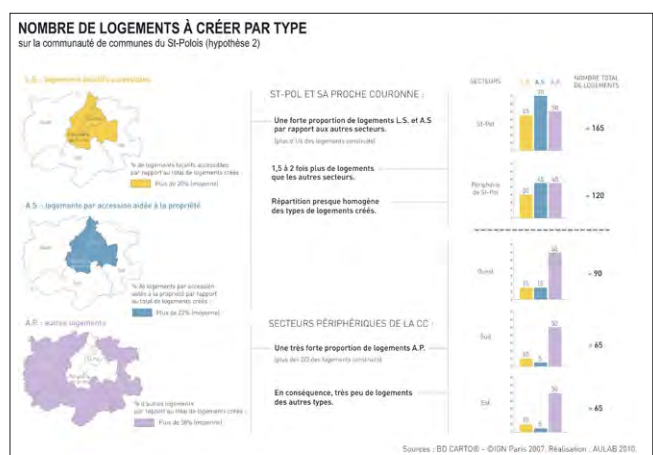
NOMBRE DE LOGEMENTS À CRÉER PAR TYPE
sur la communauté de communes du St-Polois (hypothèse 2)

L.S. : logements locatifs accessibles

% de logements locatifs accessibles par rapport au total de logements créés :
Plus de 20% (moyenne)

A.S. : logements par accession aidée à la propriété

% de logements par accession aidée à la propriété par rapport au total de logements créés :
Plus de 22% (moyenne)

A.P. : autres logements

St-Pol

% d'autres logements par rapport au total de logements créés :
Plus de 58% (moyenne)

ST-POL ET SA PROCHE COURONNE :

Une forte proportion de logements L.S. et A.S par rapport aux autres secteurs.
(plus d'1/4 des logements construits)

1,5 à 2 fois plus de logements que les autres secteurs.

Répartition presque homogène des types de logements créés.

SECTEURS PÉRIPHÉRIQUES DE LA CC :

Une très forte proportion de logements A.P.
(plus des 2/3 des logements construits)

En conséquence, très peu de logements des autres types.

| SECTEURS | L.S. | A.S. | A.P. | NOMBRE TOTAL DE LOGEMENTS |
|---|---|---|---|---|
| St-Pol | 45 | 70 | 50 | ≈ 165 |
| Périphérie de St-Pol | 30 | 45 | 45 | ≈ 120 |
| Ouest | 15 | 15 | 60 | ≈ 90 |
| Sud | 10 | 5 | 50 | ≈ 65 |
| Est | 10 | 5 | 50 | ≈ 65 |

Sources : BD CARTO® - ©IGN Paris 2007. Réalisation : AULAB 2010.